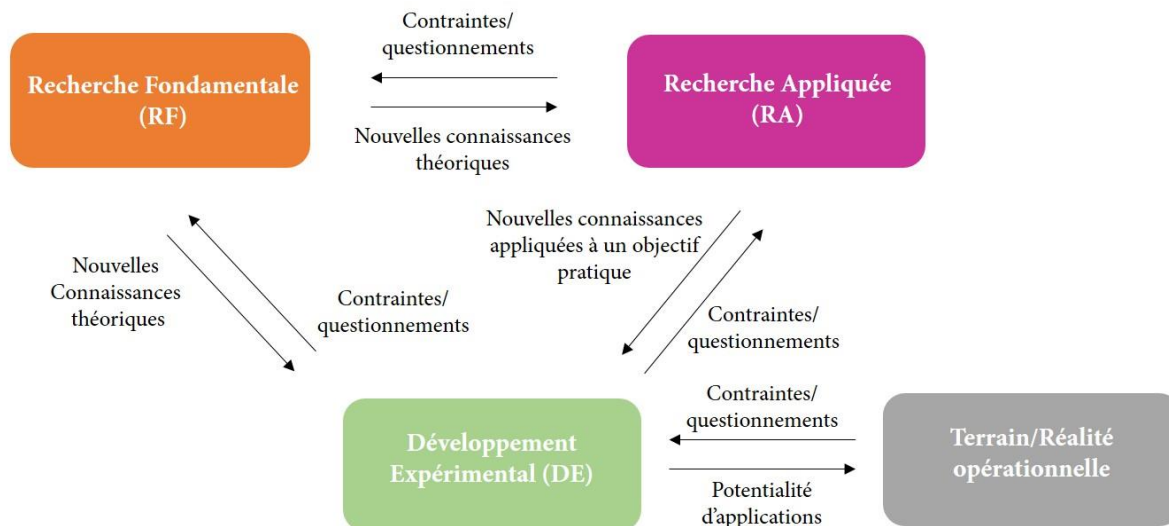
Contraintes/ questionnements

Recherche Fondamentale (RF)

Recherche Appliquée (RA)

Nouvelles connaissances théoriques

Nouvelles Connaissances théoriques

Contraintes/ questionnements

Nouvelles connaissances appliquées à un objectif pratique

Contraintes/ questionnements

Contraintes/ questionnements

Développement Expérimental (DE)

Terrain/Réalité opérationnelle

Potentialité d'applications